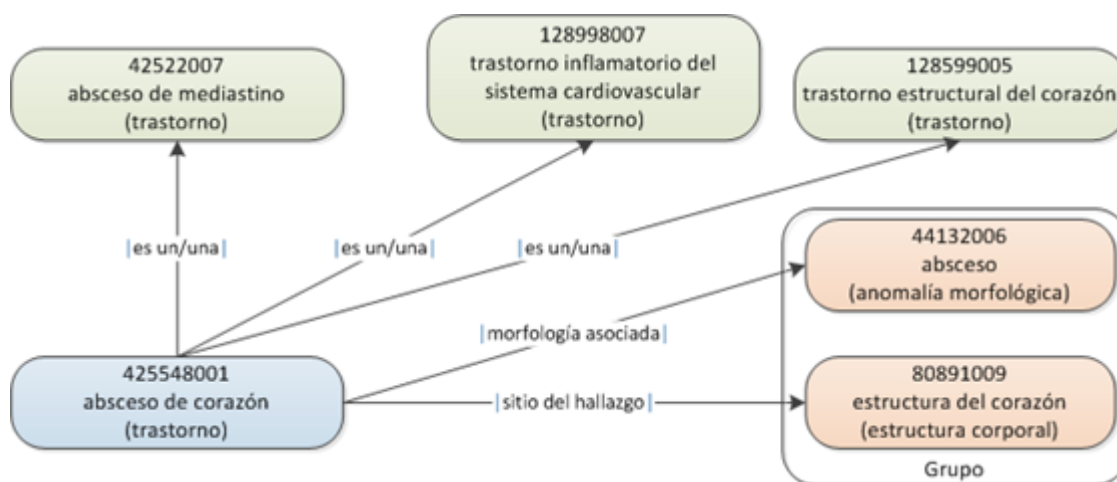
42522007
absceso de mediastino
(trastorno)

128998007
trastorno inflamatorio del sistema cardiovascular
(trastorno)

128599005
trastorno estructural del corazón
(trastorno)

|es un/una|

|es un/una|

|es un/una|

44132006
absceso
(anomalía morfológica)

|morfología asociada|

425548001
absceso de corazón
(trastorno)

|sitio del hallazgo|

80891009
estructura del corazón
(estructura corporal)

Grupo